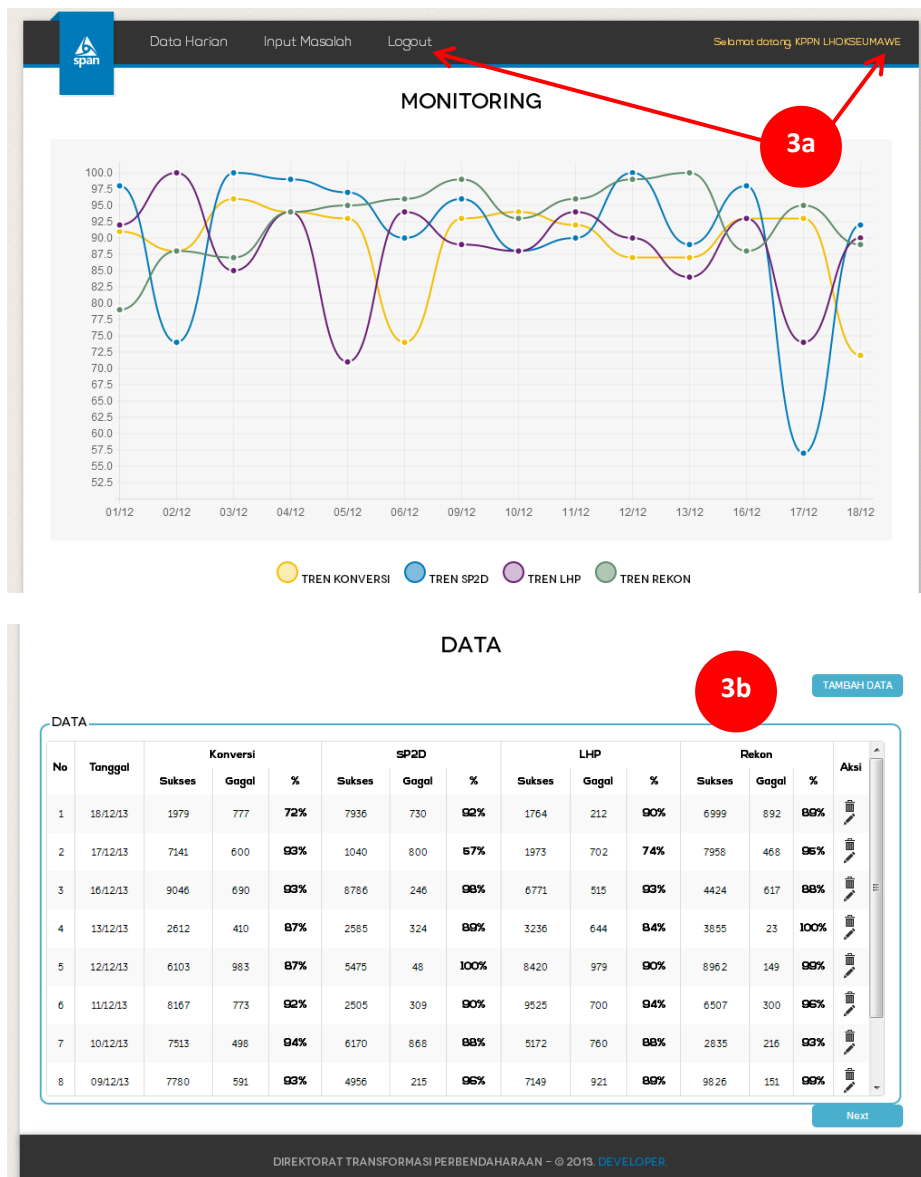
span

Data Harian Input Masalah Logout

Selamat datang, KPPN LHOKSEUMAWE

3a

MONITORING

100.0
97.5
95.0
92.5
90.0
87.5
85.0
82.5
80.0
77.5
75.0
72.5
70.0
67.5
65.0
62.5
60.0
57.5
55.0
52.5

01/12 02/12 03/12 04/12 05/12 06/12 09/12 10/12 11/12 12/12 13/12 16/12 17/12 18/12

TREN KONVERSI TREN SP2D TREN LHP TREN REKON

DATA

3b

TAMBAH DATA

DATA

| No | Tanggal | Konversi Sukses | Konversi Gagal | Konversi % | SP2D Sukses | SP2D Gagal | SP2D % | LHP Sukses | LHP Gagal | LHP % | Rekon Sukses | Rekon Gagal | Rekon % | Aksi |
|---|---|---|---|---|---|---|---|---|---|---|---|---|---|---|
| 1 | 18/12/13 | 1979 | 777 | 72% | 7936 | 730 | 92% | 1764 | 212 | 90% | 6999 | 892 | 89% | |
| 2 | 17/12/13 | 7141 | 600 | 93% | 1040 | 800 | 57% | 1973 | 702 | 74% | 7958 | 468 | 95% | |
| 3 | 16/12/13 | 9046 | 690 | 93% | 8786 | 246 | 98% | 6771 | 515 | 93% | 4424 | 617 | 88% | |
| 4 | 13/12/13 | 2612 | 410 | 87% | 2585 | 324 | 89% | 3236 | 644 | 84% | 3855 | 23 | 100% | |
| 5 | 12/12/13 | 6103 | 983 | 87% | 5475 | 48 | 100% | 8420 | 979 | 90% | 8962 | 149 | 99% | |
| 6 | 11/12/13 | 8167 | 773 | 92% | 2505 | 309 | 90% | 9525 | 700 | 94% | 6507 | 300 | 96% | |
| 7 | 10/12/13 | 7513 | 498 | 94% | 6170 | 868 | 88% | 5172 | 760 | 88% | 2835 | 216 | 93% | |
| 8 | 09/12/13 | 7780 | 591 | 93% | 4956 | 215 | 96% | 7149 | 921 | 89% | 9826 | 151 | 99% | |

Next

DIREKTORAT TRANSFORMASI PERBENDAHARAAN - © 2013. DEVELOPER.